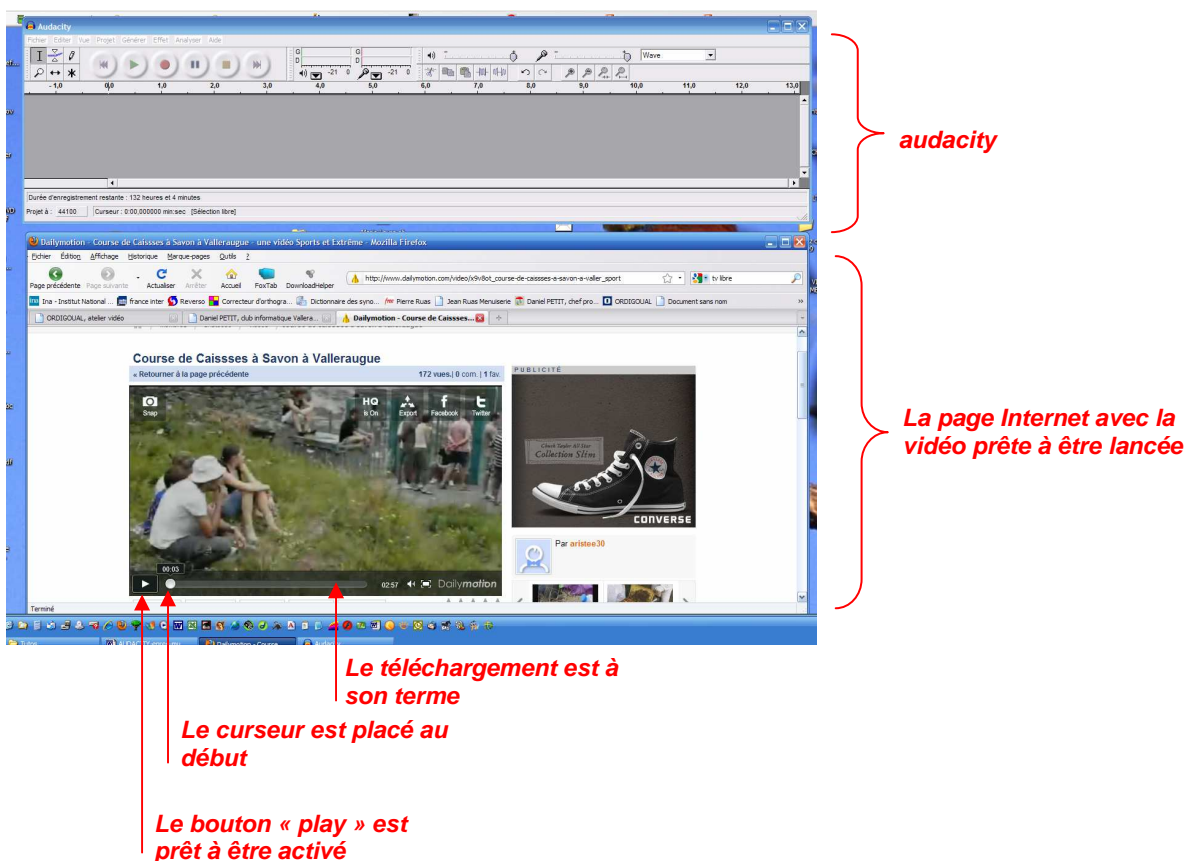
Audacity

Fichier Editer Vue Projet Générer Effet Analyser Aide

Wave

-1,0 0,0 1,0 2,0 3,0 4,0 5,0 6,0 7,0 8,0 9,0 10,0 11,0 12,0 13,0

Durée d'enregistrement restante : 132 heures et 4 minutes

Projet à : 44100 Curseur : 0:00,000000 min:sec [Sélection libre]

audacity

Dailymotion - Course de Caissses à Savon à Valleraugue - une vidéo Sports et Extrême - Mozilla Firefox

Fichier Édition Affichage Historique Marque-pages Outils ?

Page précédente Page suivante Actualiser Arrêter Accueil FoxTab DownloadHelper

http://www.dailymotion.com/video/x9v8ot_course-de-caissses-a-savon-a-valler_sport

tv libre

Ina - Institut National ... france inter Reverso Correcteur d'orthogra... Dictionnaire des syno... Pierre Ruas Jean Ruas Menuiserie Daniel PETIT, chef pro... ORDIGOUAL Document sans nom

ORDIGOUAL, atelier vidéo Daniel PETIT, club informatique Vallera... Dailymotion - Course de Caissses...

Course de Caissses à Savon à Valleraugue

« Retourner à la page précédente 172 vues. | 0 com. | 1 fav.

Snap HQ is On Export Facebook Twitter

00:03

02:57 Dailymotion

PUBLICITÉ

Collection Slim

CONVERSE

Par aristee30

Terminé

La page Internet avec la vidéo prête à être lancée

Le téléchargement est à son terme

Le curseur est placé au début

Le bouton « play » est prêt à être activé